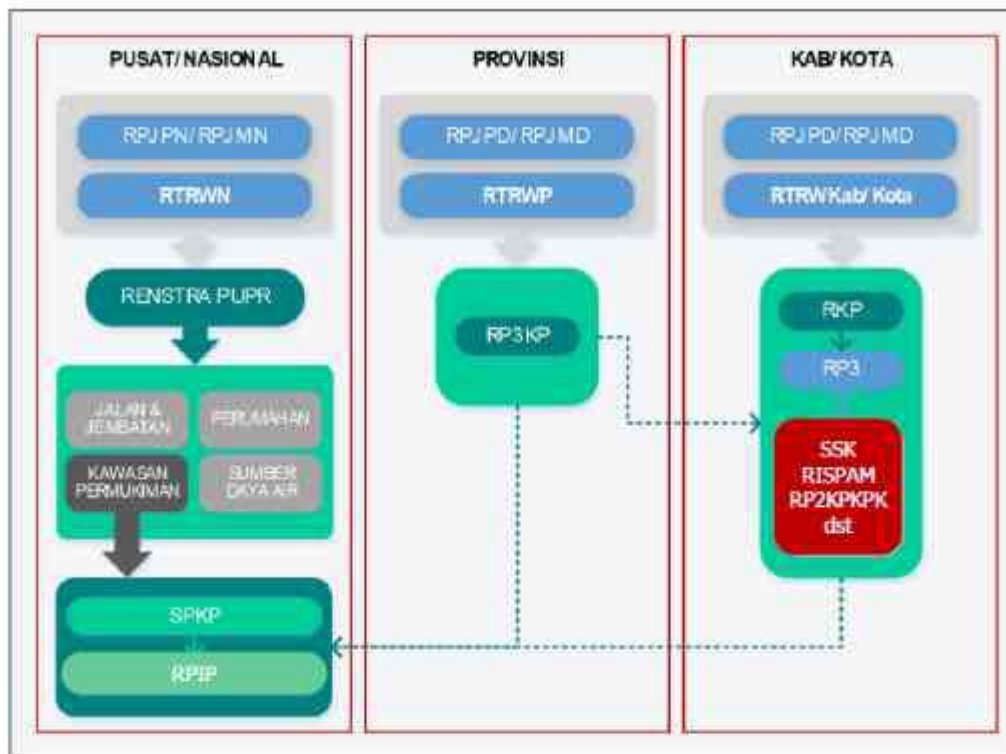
PUSAT/NASIONAL

RPJPN/RPJMN

RTRWN

RENSTRA PUPR

JALAN & JEMBATAN

PERUMAHAN

KAWASAN PERMUKIMAN

SUMBER DAYA AIR

SPKP

RPIP

PROVINSI

RPJPD/RPJMD

RTRWP

RP3KP

KAB/KOTA

RPJPD/RPJMD

RTRW Kab/Kota

RKP

RP3

SSK
RISPAM
RP2KPKPK
dst